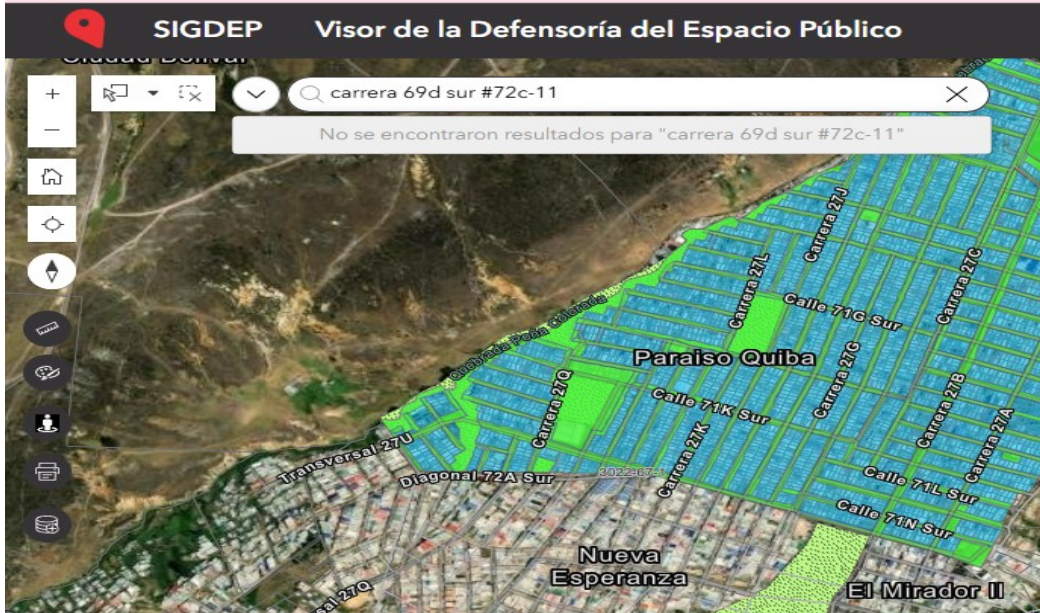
SIGDEP Visor de la Defensoría del Espacio Público

Ciudad Bolívar

carrera 69d sur #72c-11

No se encontraron resultados para "carrera 69d sur #72c-11"

Carrera 27J

Carrera 27L

Carrera 27C

Calle 71G Sur

Quebrada Peña Colorada

Paraiso Quiba

Carrera 27G

Carrera 27Q

Calle 71K Sur

Carrera 27B

Carrera 27A

Carrera 27K

Transversal 27U

Diagonal 72A Sur

2022-07-1

Calle 71L Sur

Calle 71N Sur

Nueva Esperanza

El Mirador II

Transversal 27Q